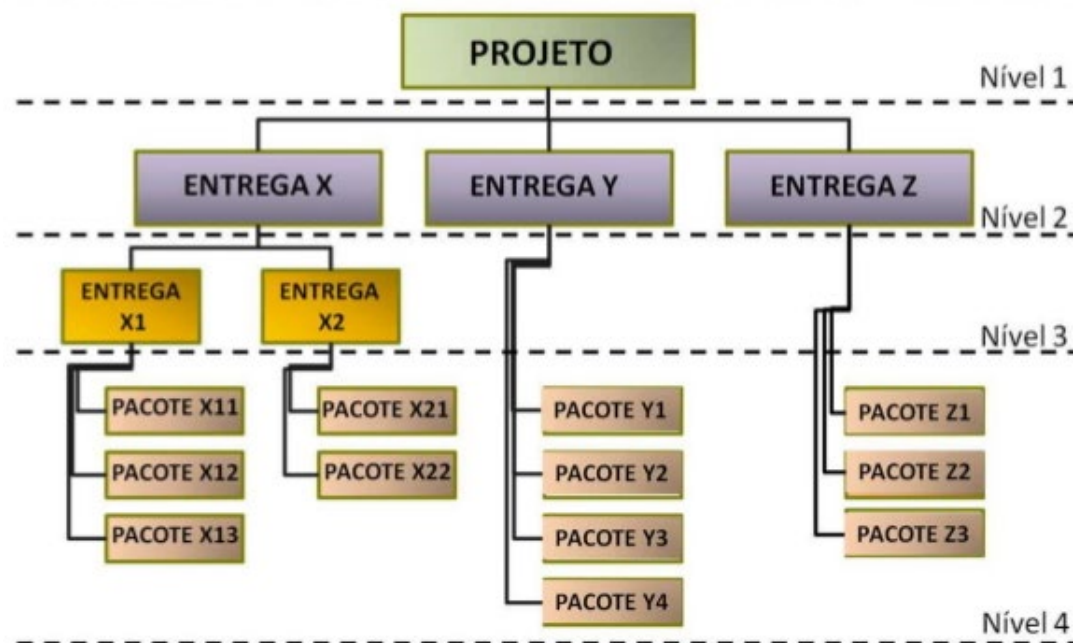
PROJETO

Nível 1

ENTREGA X

ENTREGA Y

ENTREGA Z

Nível 2

ENTREGA X1

ENTREGA X2

Nível 3

PACOTE X11

PACOTE X12

PACOTE X13

PACOTE X21

PACOTE X22

PACOTE Y1

PACOTE Y2

PACOTE Y3

PACOTE Y4

PACOTE Z1

PACOTE Z2

PACOTE Z3

Nível 4